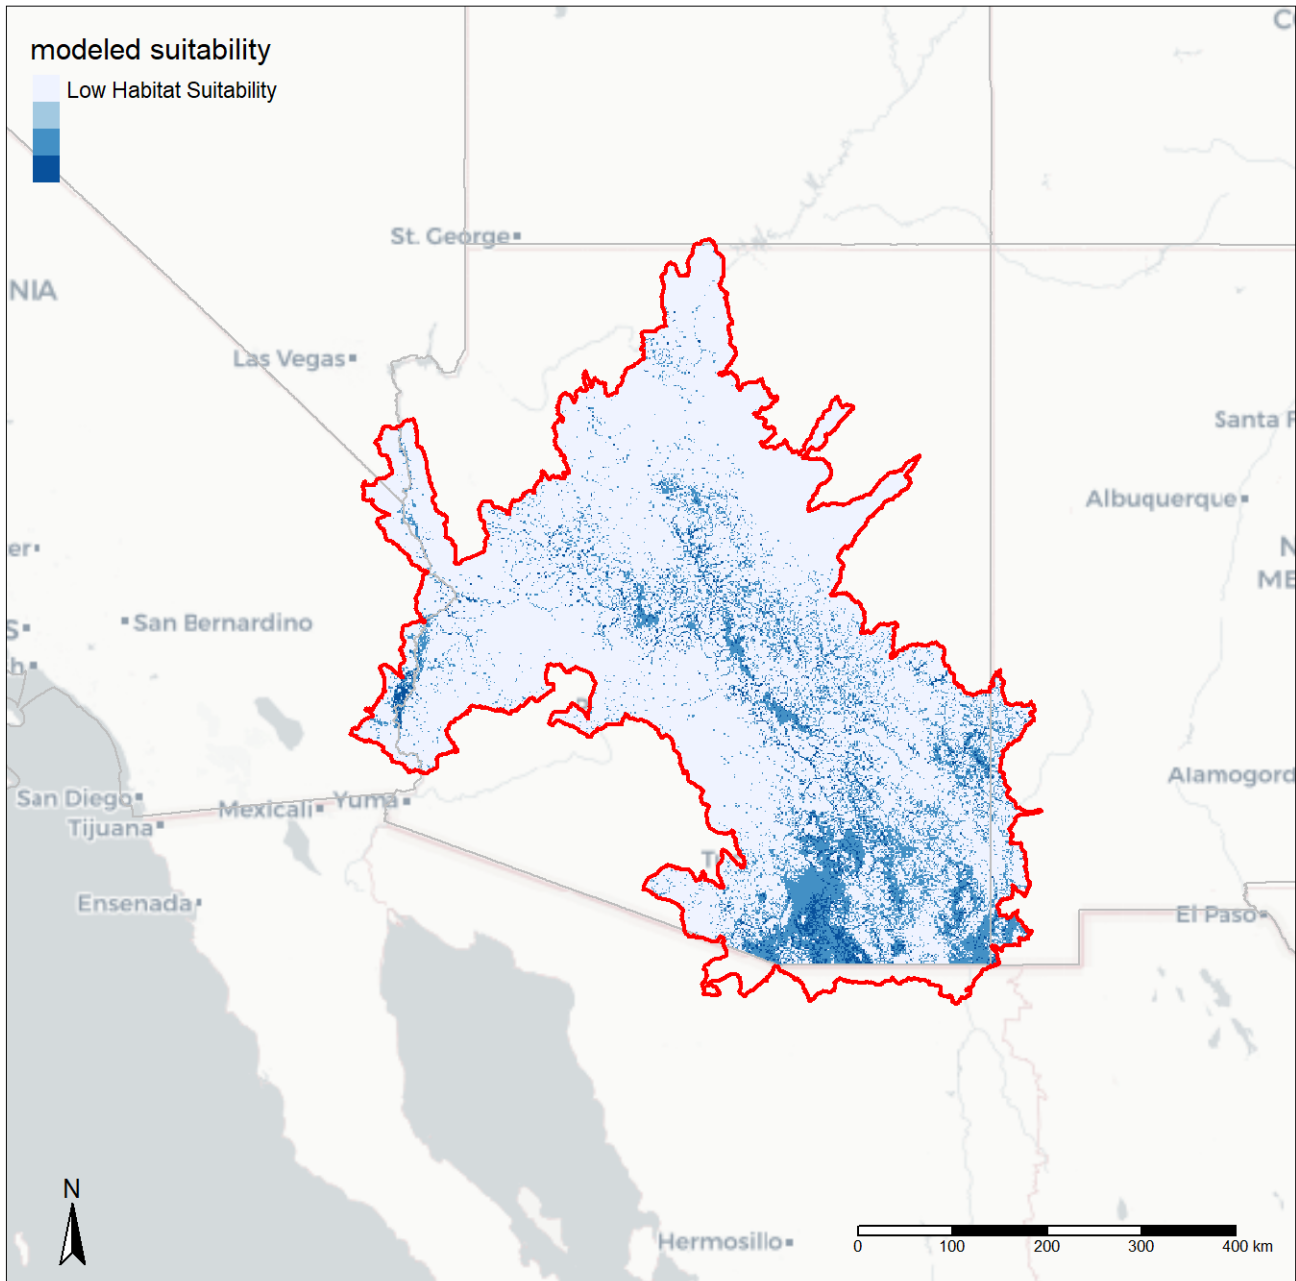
modeled suitability
Low Habitat Suitability

St. George
NIA
Las Vegas
Santa F
Albuquerque
er
N
ME
San Bernardino
S
h
Alamogord
San Diego
Mexicali
Yuma
Tijuana
Ensenada
El Paso
Hermosillo
N
0 100 200 300 400 km